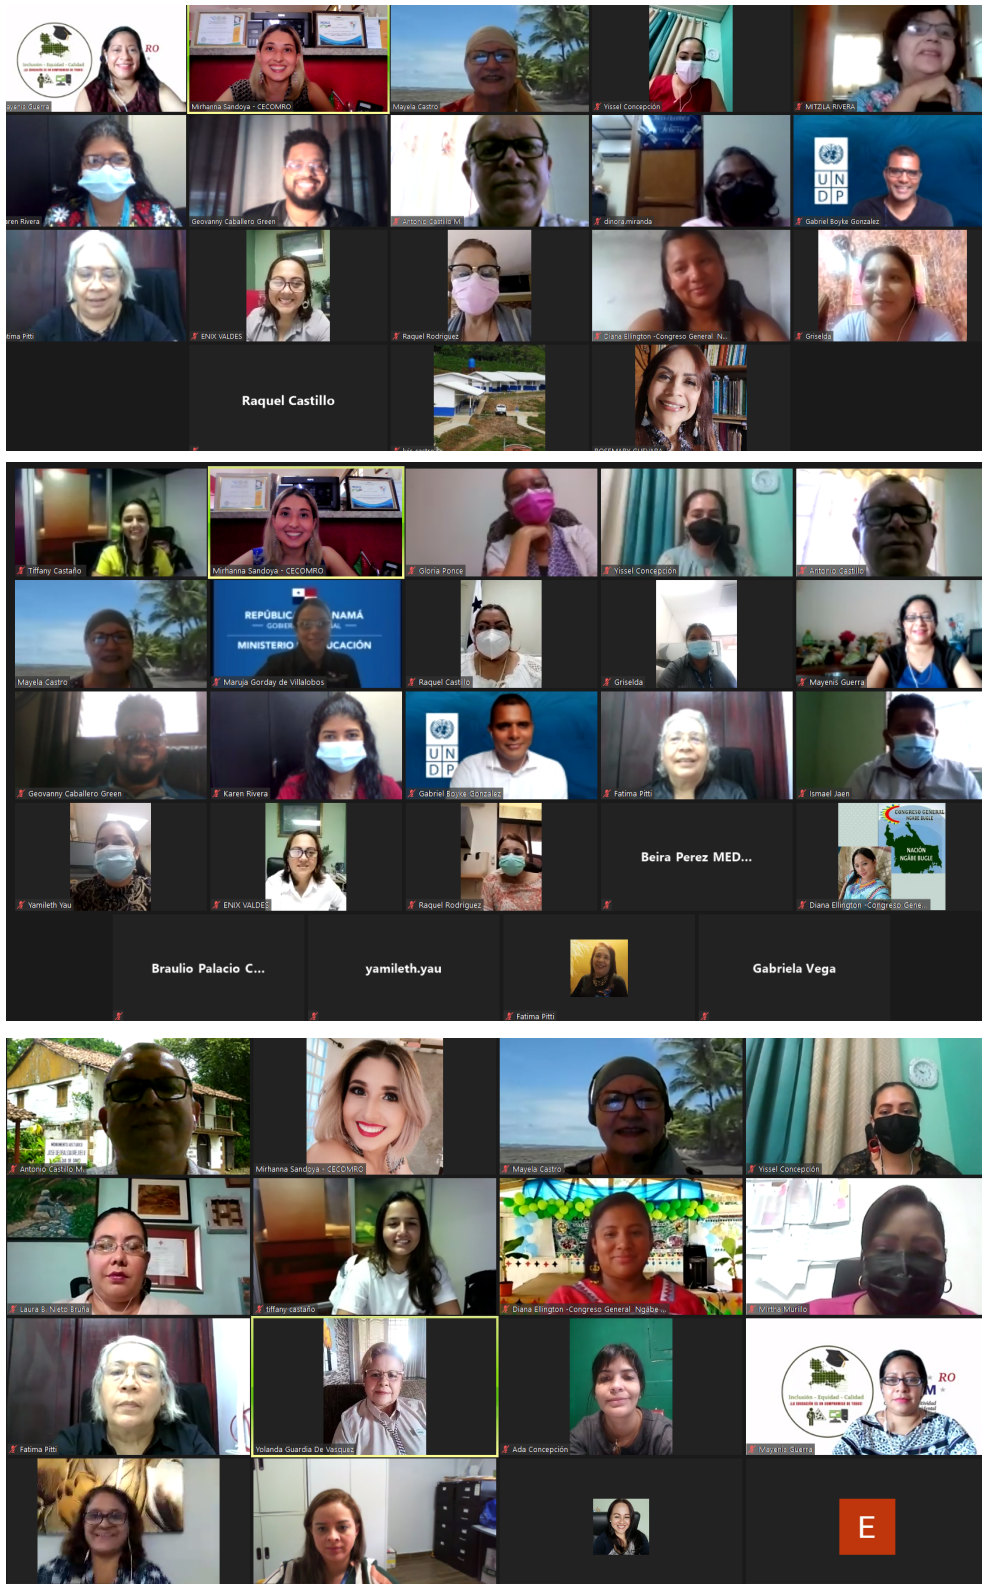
RO
Inclusión - Equidad - Calidad
ayenis Guerra
Mirhanna Sandoya - CECOMRO
Mayela Castro
Yissel Concepción
MITZILA RIVERA
aren Rivera
Geovanny Caballero Green
Antonio Castillo M.
dinora.miranda
UN DP
Gabriel Boyke Gonzalez
tima Pitti
ENIX VALDES
Raquel Rodriguez
Diana Ellington -Congreso General N...
Griselda
Raquel Castillo
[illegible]
ROSEMARY GUEVARA

Tiffany Castaño
Mirhanna Sandoya - CECOMRO
Gloria Ponce
Yissel Concepción
Antonio Castillo
Mayela Castro
REPÚBLIC NAMÁ GOBIER AL MINISTERIO UCACIÓN
Maruja Gorday de Villalobos
Raquel Castillo
Griselda
Mayenis Guerra
Geovanny Caballero Green
Karen Rivera
UN DP
Gabriel Boyke Gonzalez
Fatima Pitti
Ismael Jaen
Yamileth Yau
ENIX VALDES
Raquel Rodriguez
Beira Perez MED...
CONGRESO GENERAL NGÄBE BUGLE
NACIÓN NGÄBE BUGLE
Diana Ellington -Congreso Gene...
Braulio Palacio C...
yamileth.yau
Fatima Pitti
Gabriela Vega

Antonio Castillo M.
Mirhanna Sandoya - CECOMRO
Mayela Castro
Yissel Concepción
Laura B. Nieto Bruña
tiffany castaño
Diana Ellington -Congreso General_Ngäbe...
Mitzila Murillo
Fatima Pitti
Yolanda Guardia De Vasquez
Ada Concepción
RO
M
Inclusión - Equidad - Calidad
Mayenis Guerra
E